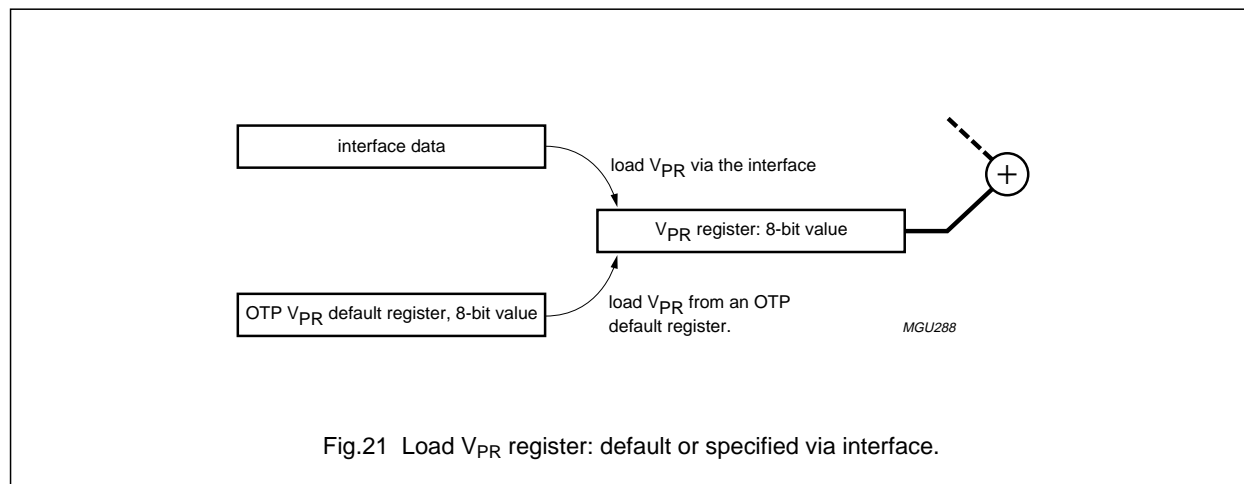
interface data

load $V_{PR}$ via the interface

$V_{PR}$ register: 8-bit value

+

OTP $V_{PR}$ default register, 8-bit value

load $V_{PR}$ from an OTP default register.

MGU288

Fig.21 Load $V_{PR}$ register: default or specified via interface.